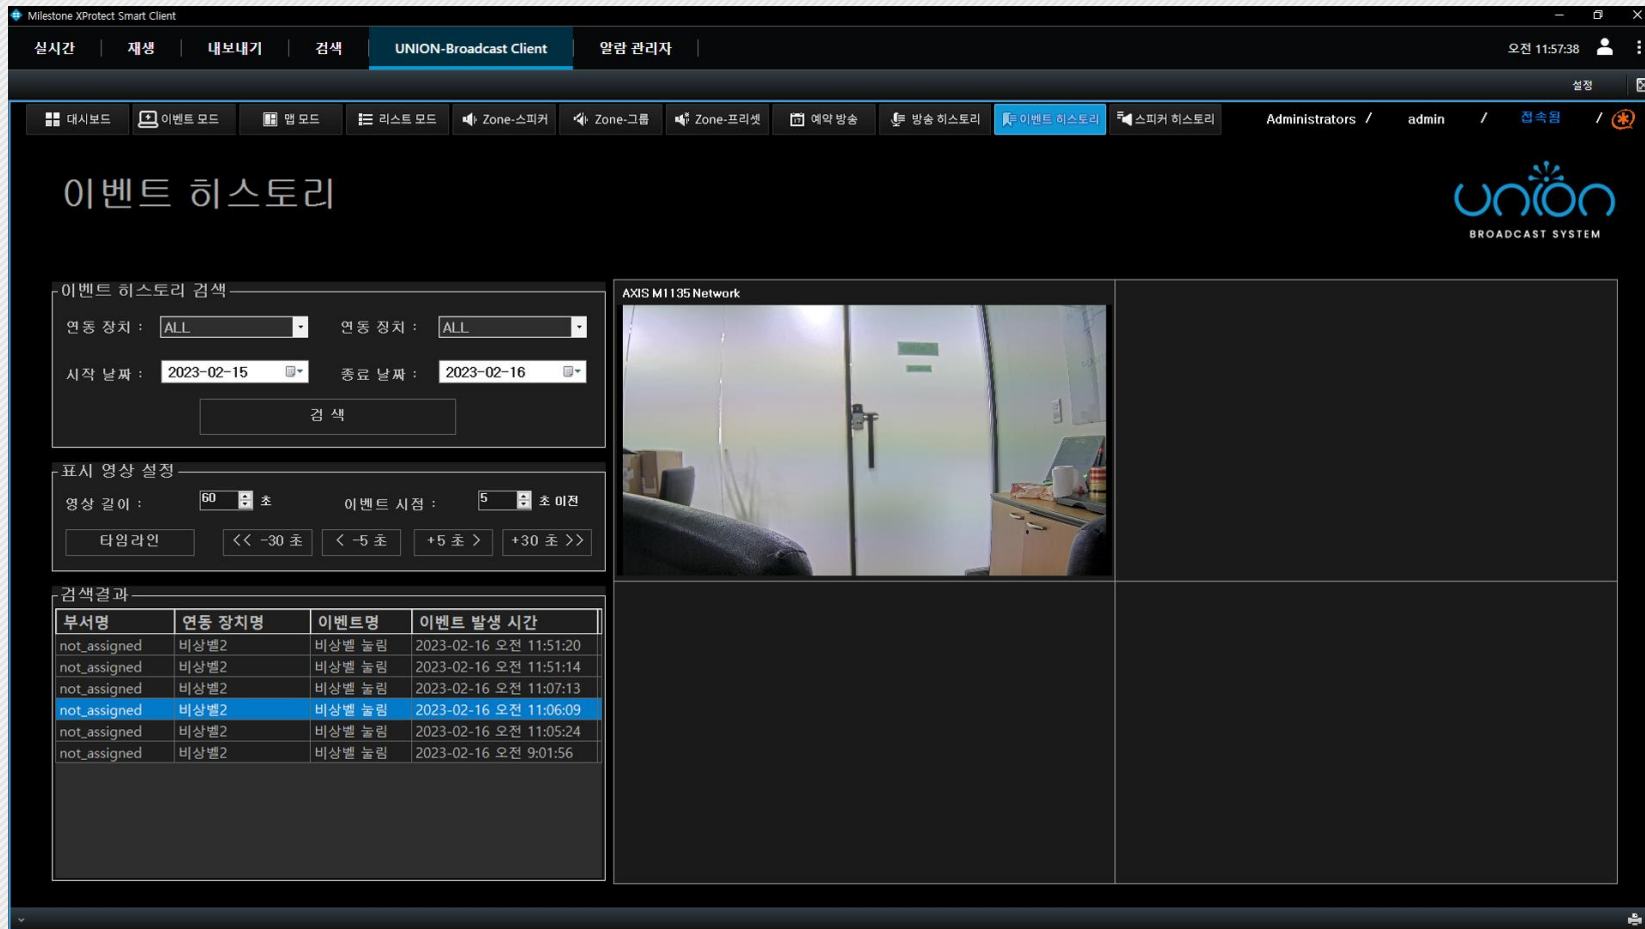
Milestone XProtect Smart Client

실시간 재생 내보내기 검색 UNION-Broadcast Client 알람 관리자

오전 11:57:38

설정

대시보드 이벤트 모드 맵 모드 리스트 모드 Zone-스피커 Zone-그룹 Zone-프리셋 예약 방송 방송 히스토리 이벤트 히스토리 스피커 히스토리 Administrators / admin / 접속됨 /

이벤트 히스토리

union
BROADCAST SYSTEM

이벤트 히스토리 검색

연동 장치 : ALL 연동 장치 : ALL

시작 날짜 : 2023-02-15 종료 날짜 : 2023-02-16

검 색

표시 영상 설정

영상 길이 : 60 초 이벤트 시점 : 5 초 이전

타임라인 << -30 초 < -5 초 +5 초 > +30 초 >>

검색결과

| 부서명 | 연동 장치명 | 이벤트명 | 이벤트 발생 시간 |
|---|---|---|---|
| not_assigned | 비상벨2 | 비상벨 눌림 | 2023-02-16 오전 11:51:20 |
| not_assigned | 비상벨2 | 비상벨 눌림 | 2023-02-16 오전 11:51:14 |
| not_assigned | 비상벨2 | 비상벨 눌림 | 2023-02-16 오전 11:07:13 |
| not_assigned | 비상벨2 | 비상벨 눌림 | 2023-02-16 오전 11:06:09 |
| not_assigned | 비상벨2 | 비상벨 눌림 | 2023-02-16 오전 11:05:24 |
| not_assigned | 비상벨2 | 비상벨 눌림 | 2023-02-16 오전 9:01:56 |

AXIS M1135 Network